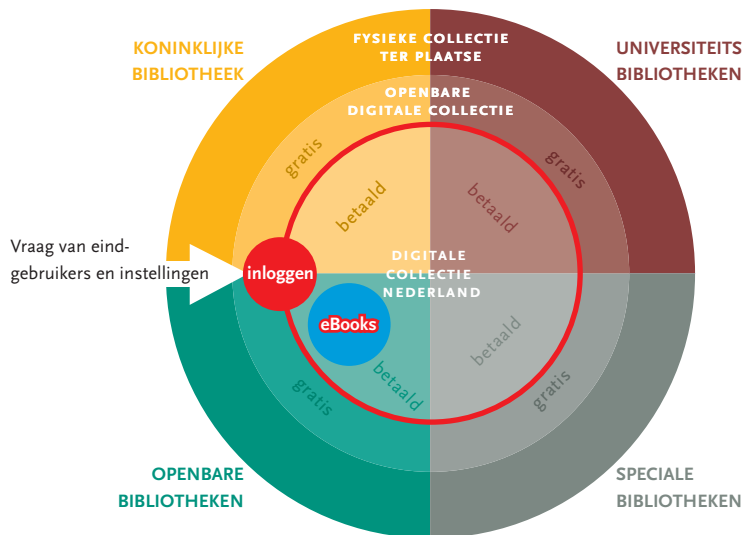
KONINKLIJKE BIBLIOTHEEK

FYSIEKE COLLECTIE TER PLAATSE

UNIVERSITEITS BIBLIOTHEKEN

OPENBARE DIGITALE COLLECTIE

gratis

gratis

betaald

betaald

Vraag van eindgebruikers en instellingen

inloggen

DIGITALE COLLECTIE NEDERLAND

eBooks

betaald

betaald

gratis

gratis

OPENBARE BIBLIOTHEKEN

SPECIALE BIBLIOTHEKEN